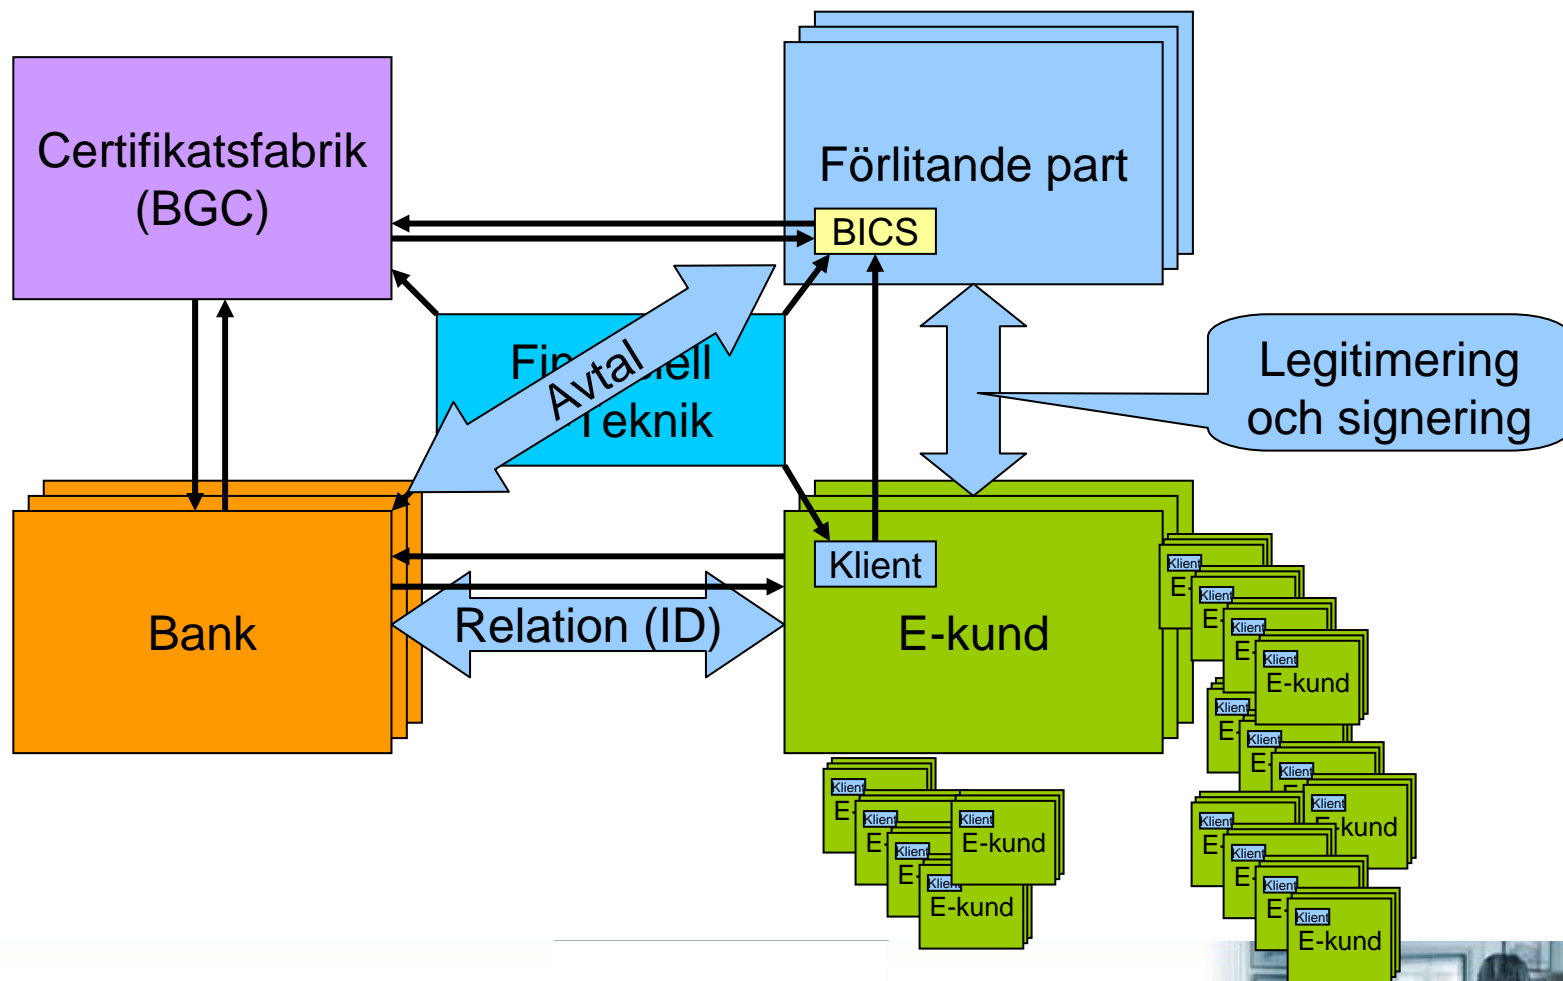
Certifikatsfabrik (BGC)

Förlitande part

BICS

Fin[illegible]ell Teknik

Avtal

Legitimering och signering

Bank

Relation (ID)

Klient

E-kund

Klient
E-
Klient
E-
Klient
E-
Klient
E-kund
Klient
E-
Klient
E-
Klient
E-
Klient
E-kund
Klient
E-
Klient
E-
Klient
E-
Klient
E-kund
Klient
E-
Klient
E-
Klient
E-kund
Klient
E-kund